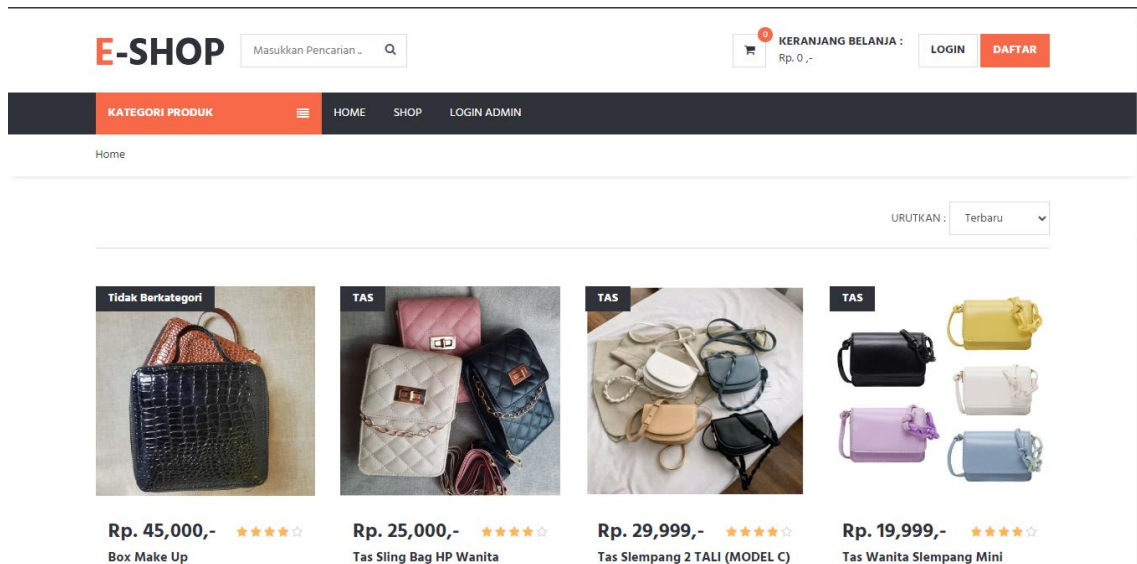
E-SHOP

Masukkan Pencarian ..

0

KERANJANG BELANJA :
Rp. 0 ,-

LOGIN

DAFTAR

KATEGORI PRODUK

HOME

SHOP

LOGIN ADMIN

Home

URUTKAN : Terbaru

Tidak Berkategori

Rp. 45,000,-

Box Make Up

TAS

Rp. 25,000,-

Tas Sling Bag HP Wanita

TAS

Rp. 29,999,-

Tas Slempang 2 TALI (MODEL C)

TAS

Rp. 19,999,-

Tas Wanita Slempang Mini